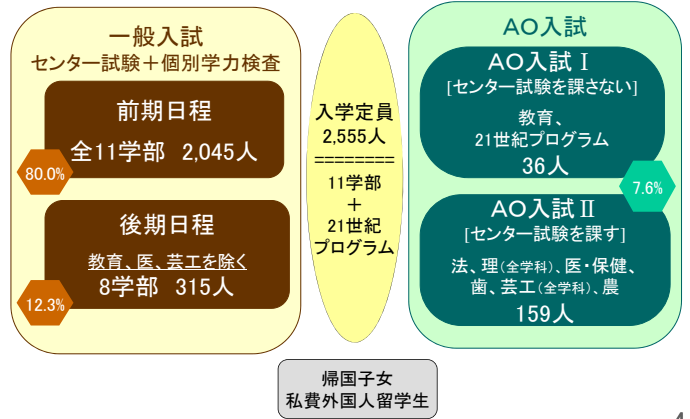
一般入試
センター試験＋個別学力検査

前期日程
全11学部　2,045人

80.0%

後期日程
教育、医、芸工を除く
8学部　315人

12.3%

入学定員
2,555人
========
11学部
＋
21世紀
プログラム

AO入試

AO入試Ⅰ
[センター試験を課さない]
教育、
21世紀プログラム
36人

7.6%

AO入試Ⅱ
[センター試験を課す]
法、理(全学科)、医・保健、
歯、芸工(全学科)、農
159人

帰国子女
私費外国人留学生

4